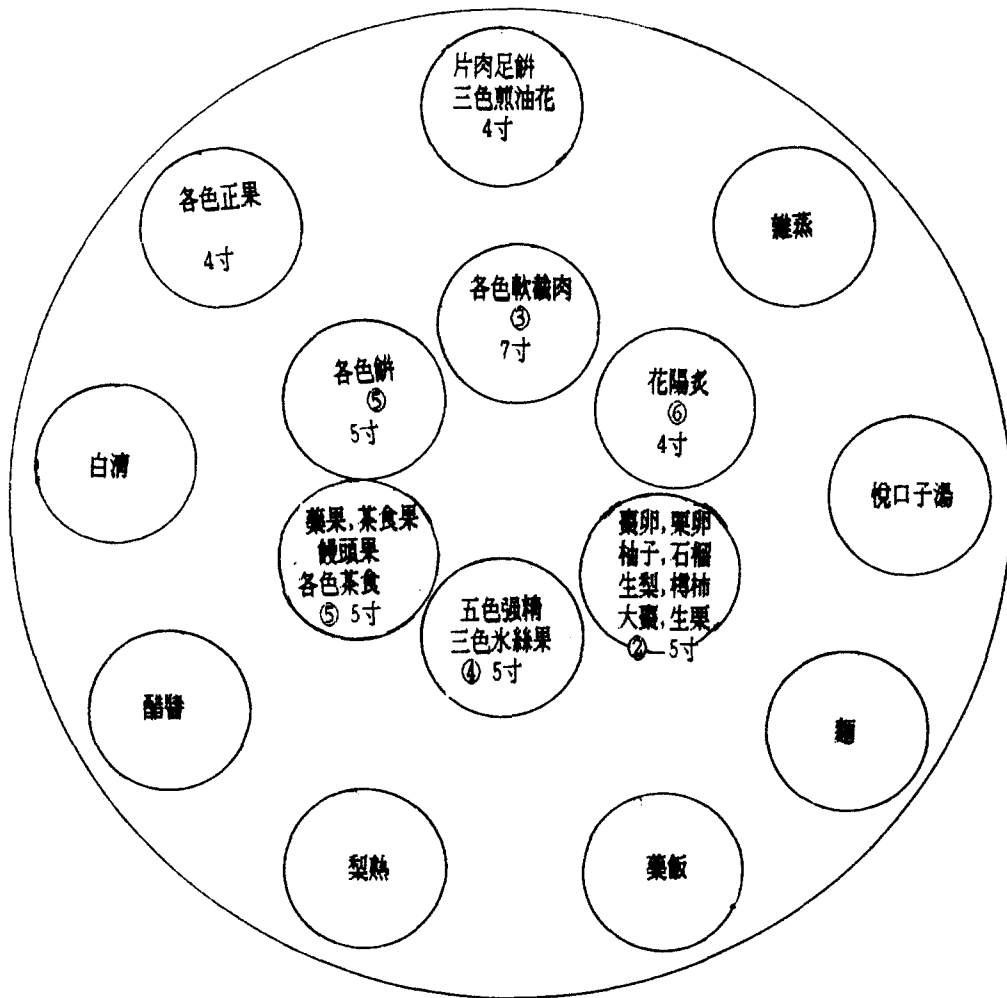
片肉足餠
三色煎油花
4寸

各色正果
4寸

雜蒸

各色軟熟肉
③
7寸

各色餠
⑤
5寸

花陽炙
⑥
4寸

白清

悅口子湯

藥果, 茶食果
饅頭果
各色茶食
⑤ 5寸

棗卵, 栗卵
柚子, 石榴
生梨, 榑柿
大棗, 生栗
② 5寸

五色强精
三色水絲果
④ 5寸

醋醬

麵

梨熟

藥飯